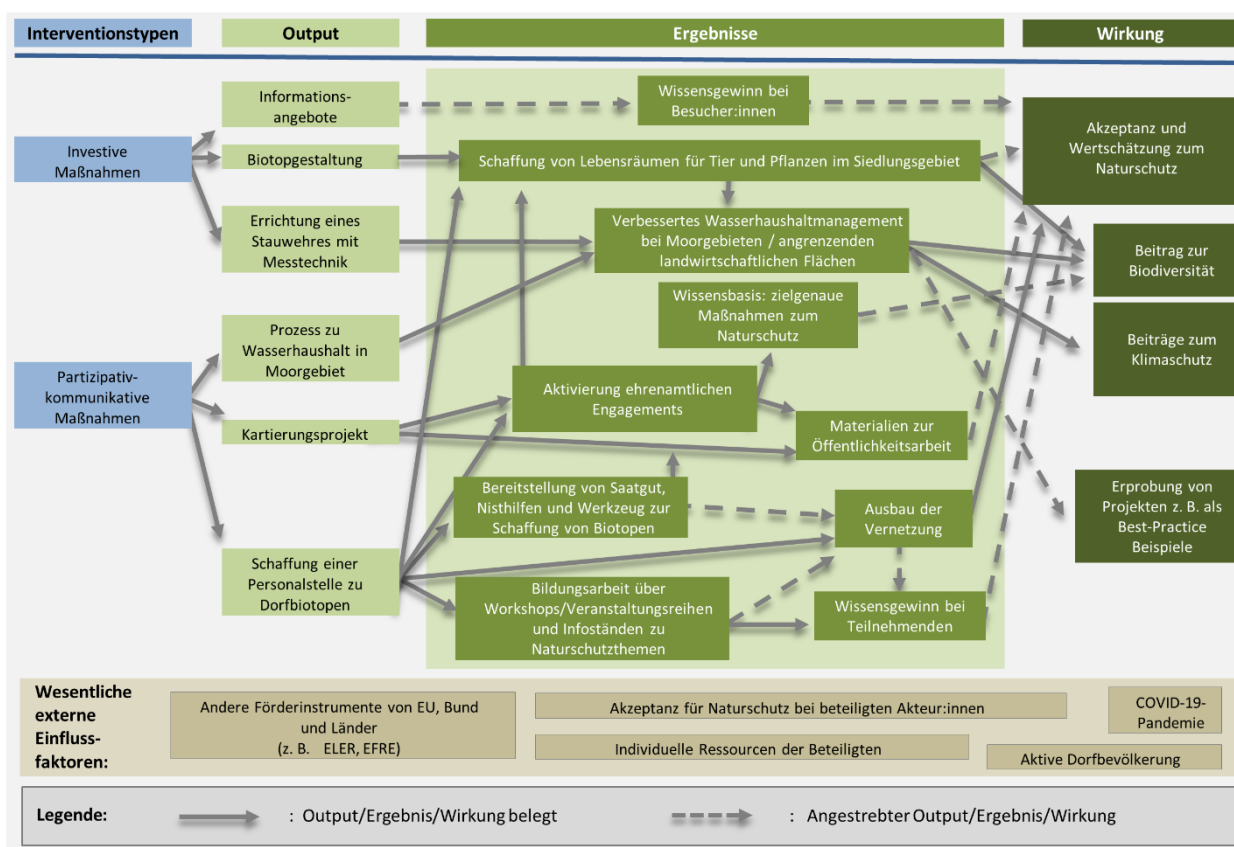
Interventionstypen

Output

Ergebnisse

Wirkung

Investive Maßnahmen

Partizipativ-kommunikative Maßnahmen

Informations-angebote

Biotopgestaltung

Errichtung eines Stauwehres mit Messtechnik

Prozess zu Wasserhaushalt in Moorgebiet

Kartierungsprojekt

Schaffung einer Personalstelle zu Dorfbiotopen

Wissensgewinn bei Besucher:innen

Schaffung von Lebensräumen für Tier und Pflanzen im Siedlungsgebiet

Verbessertes Wasserhaushaltmanagement bei Moorgebieten / angrenzenden landwirtschaftlichen Flächen

Wissensbasis: zielgenaue Maßnahmen zum Naturschutz

Aktivierung ehrenamtlichen Engagements

Materialien zur Öffentlichkeitsarbeit

Bereitstellung von Saatgut, Nisthilfen und Werkzeug zur Schaffung von Biotopen

Ausbau der Vernetzung

Bildungsarbeit über Workshops/Veranstaltungsreihen und Infoständen zu Naturschutzthemen

Wissensgewinn bei Teilnehmenden

Akzeptanz und Wertschätzung zum Naturschutz

Beitrag zur Biodiversität

Beiträge zum Klimaschutz

Erprobung von Projekten z. B. als Best-Practice Beispiele

Wesentliche externe Einfluss-faktoren:

Andere Förderinstrumente von EU, Bund und Länder (z. B. ELER, EFRE)

Akzeptanz für Naturschutz bei beteiligten Akteur:innen

Individuelle Ressourcen der Beteiligten

COVID-19-Pandemie

Aktive Dorfbevölkerung

Legende:

: Output/Ergebnis/Wirkung belegt

: Angestrebter Output/Ergebnis/Wirkung